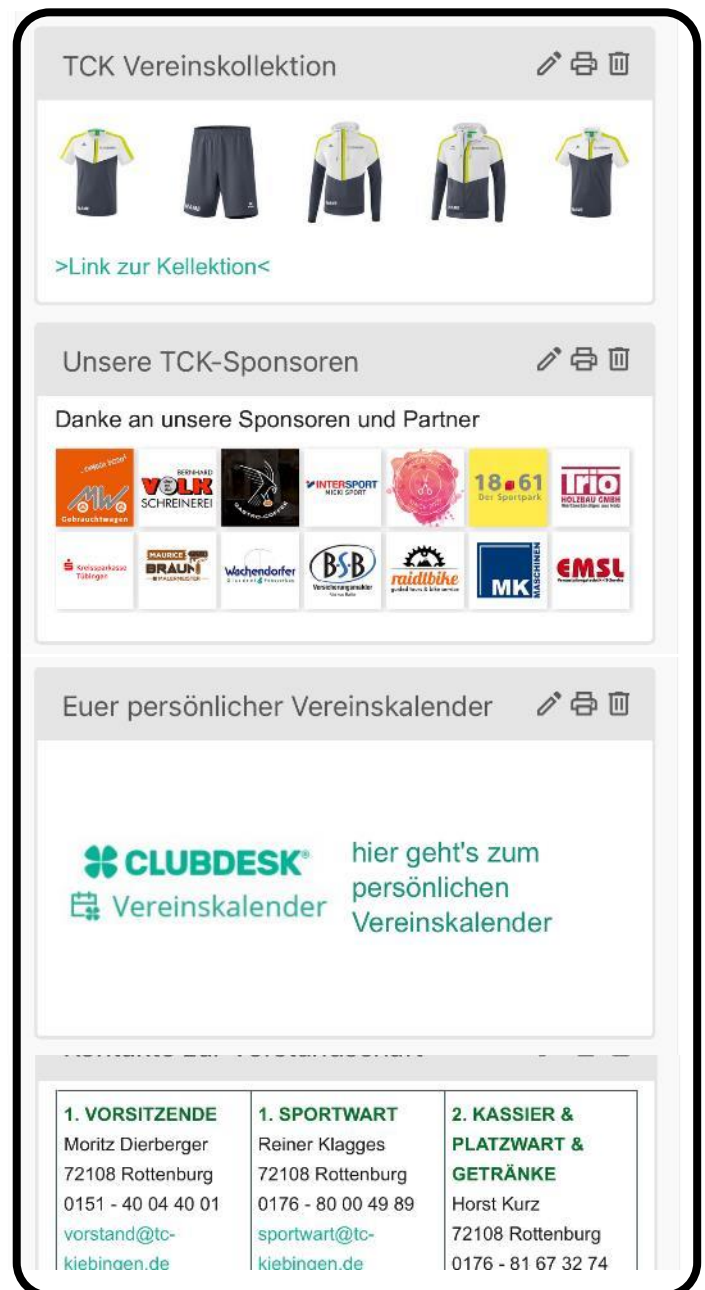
TCK Vereinskollektion

>Link zur Kellektion<

Unsere TCK-Sponsoren

Danke an unsere Sponsoren und Partner

MW Gebrauchtwagen
BERNHARD VOLK SCHREINEREI
INTERSPORT NICKI SPORT
18•61 Der Sportpark
Trio HOLZBAU GMBH
Kreissparkasse Tübingen
MAURICE BRAUN
Wachendorfer
BSB
raidtbike
MK MASCHINEN
EMSL

Euer persönlicher Vereinskalender

CLUBDESK®
Vereinskalender

hier geht's zum persönlichen Vereinskalender

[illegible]

| 1. VORSITZENDE | 1. SPORTWART | 2. KASSIER & PLATZWART & GETRÄNKE |
|---|---|---|
| Moritz Dierberger 72108 Rottenburg 0151 - 40 04 40 01 vorstand@tc-kiebingen.de | Reiner Klagges 72108 Rottenburg 0176 - 80 00 49 89 sportwart@tc-kiebingen.de | Horst Kurz 72108 Rottenburg 0176 - 81 67 32 74 |